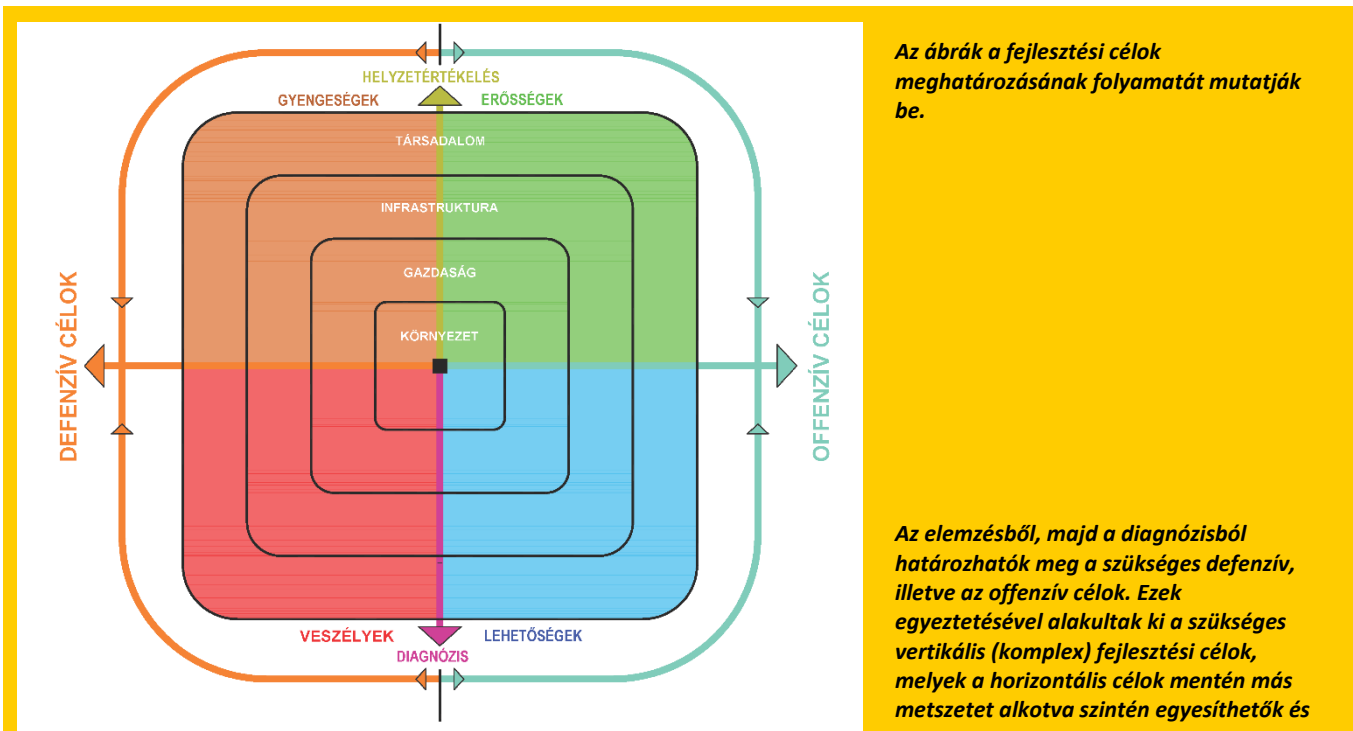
HELYZETÉRTÉKELÉS
GYENGESÉGEK
ERŐSSÉGEK
TÁRSADALOM
INFRASTRUKTURA
GAZDASÁG
KÖRNYEZET
DEFENZÍV CÉLOK
OFFENZÍV CÉLOK
VESZÉLYEK
LEHETŐSÉGEK
DIAGNÓZIS

Az ábrák a fejlesztési célok meghatározásának folyamatát mutatják be.

Az elemzésből, majd a diagnózisból határozhatók meg a szükséges defenzív, illetve az offenzív célok. Ezek egyeztetésével alakultak ki a szükséges vertikális (komplex) fejlesztési célok, melyek a horizontális célok mentén más metszetet alkotva szintén egyesíthetők és